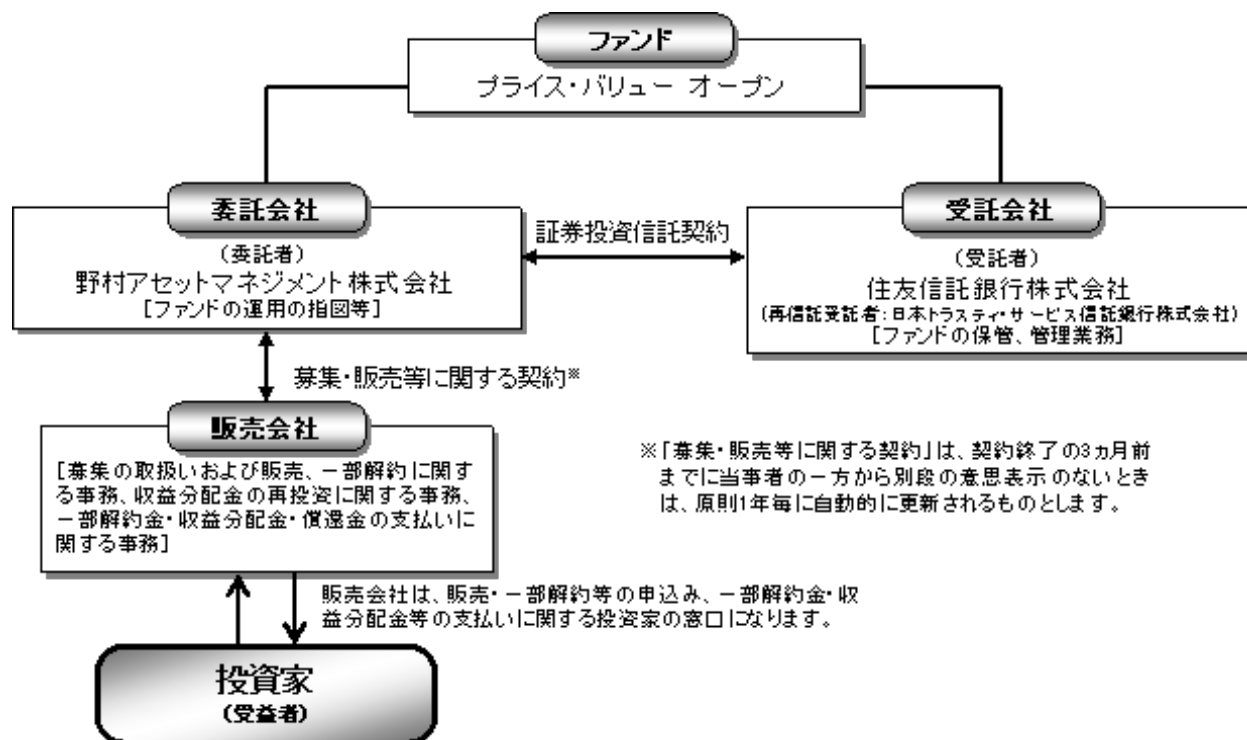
ファンド
プライス・バリュー オープン

委託会社
（委託者）
野村アセットマネジメント株式会社
［ファンドの運用の指図等］

証券投資信託契約

受託会社
（受託者）
住友信託銀行株式会社
（再信託受託者：日本トラスティ・サービス信託銀行株式会社）
［ファンドの保管、管理業務］

募集・販売等に関する契約※

販売会社
［募集の取扱いおよび販売、一部解約に関する事務、収益分配金の再投資に関する事務、一部解約金・収益分配金・償還金の支払いに関する事務］

※「募集・販売等に関する契約」は、契約終了の3ヵ月前までに当事者の一方から別段の意思表示のないときは、原則1年毎に自動的に更新されるものとします。

販売会社は、販売・一部解約等の申込み、一部解約金・収益分配金等の支払いに関する投資家の窓口になります。

投資家
（受益者）